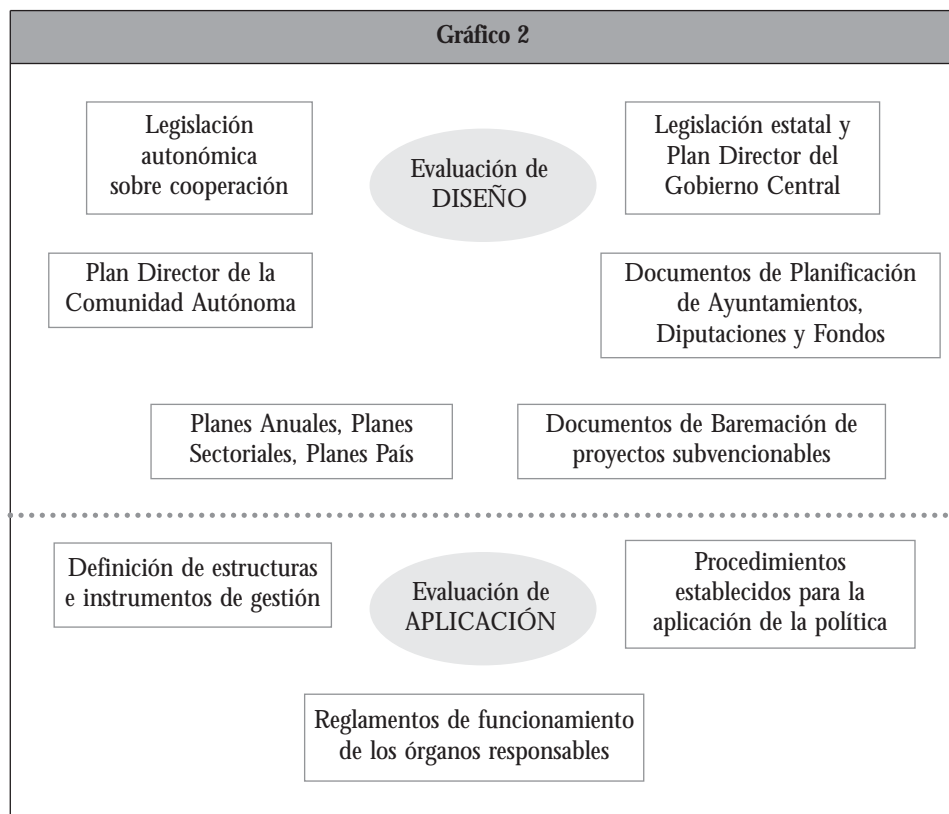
Gráfico 2

Legislación autonómica sobre cooperación

Evaluación de DISEÑO

Legislación estatal y Plan Director del Gobierno Central

Plan Director de la Comunidad Autónoma

Documentos de Planificación de Ayuntamientos, Diputaciones y Fondos

Planes Anuales, Planes Sectoriales, Planes País

Documentos de Baremación de proyectos subvencionables

Definición de estructuras e instrumentos de gestión

Evaluación de APLICACIÓN

Procedimientos establecidos para la aplicación de la política

Reglamentos de funcionamiento de los órganos responsables